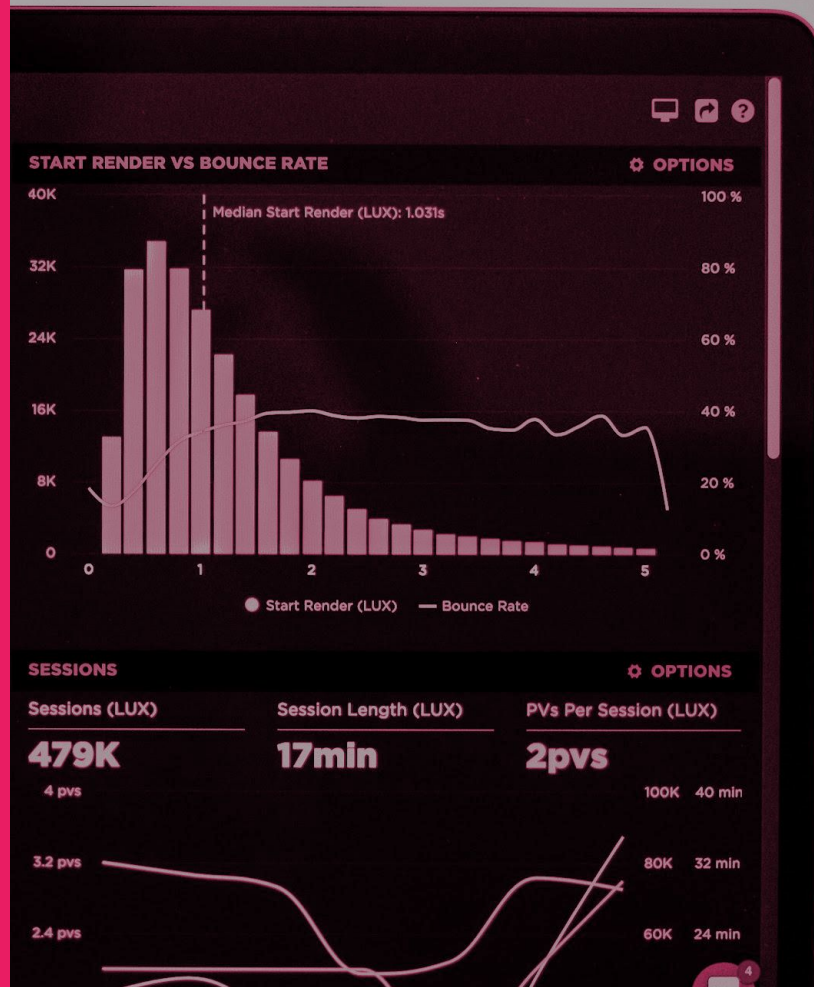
START RENDER VS BOUNCE RATE

OPTIONS

40K
32K
24K
16K
8K
0

Median Start Render (LUX): 1.031s

100 %
80 %
60 %
40 %
20 %
0 %

0 1 2 3 4 5

Start Render (LUX) — Bounce Rate

SESSIONS

OPTIONS

Sessions (LUX)

479K

Session Length (LUX)

17min

PVs Per Session (LUX)

2pvs

4 pvs
3.2 pvs
2.4 pvs

100K 40 min
80K 32 min
60K 24 min

4